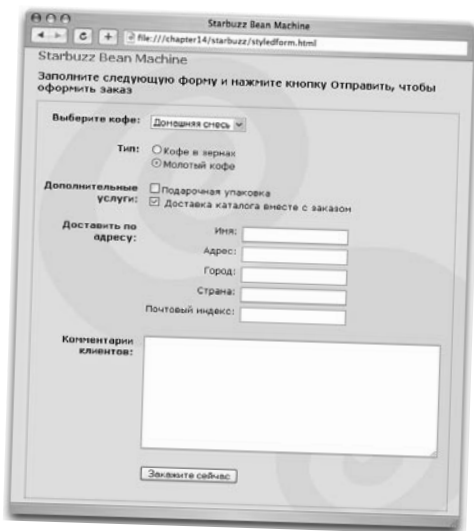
Starbuzz Bean Machine

file:///chapter14/starbuzz/styledform.html

Starbuzz Bean Machine

Заполните следующую форму и нажмите кнопку Отправить, чтобы оформить заказ

Выберите кофе: Домашняя смесь

Тип: Кофе в зернах
Молотый кофе

Дополнительные услуги: Подарочная упаковка
Доставка каталога вместе с заказом

Доставить по адресу: Имя:
Адрес:
Город:
Страна:
Почтовый индекс:

Комментарии клиентов:

Закажите сейчас